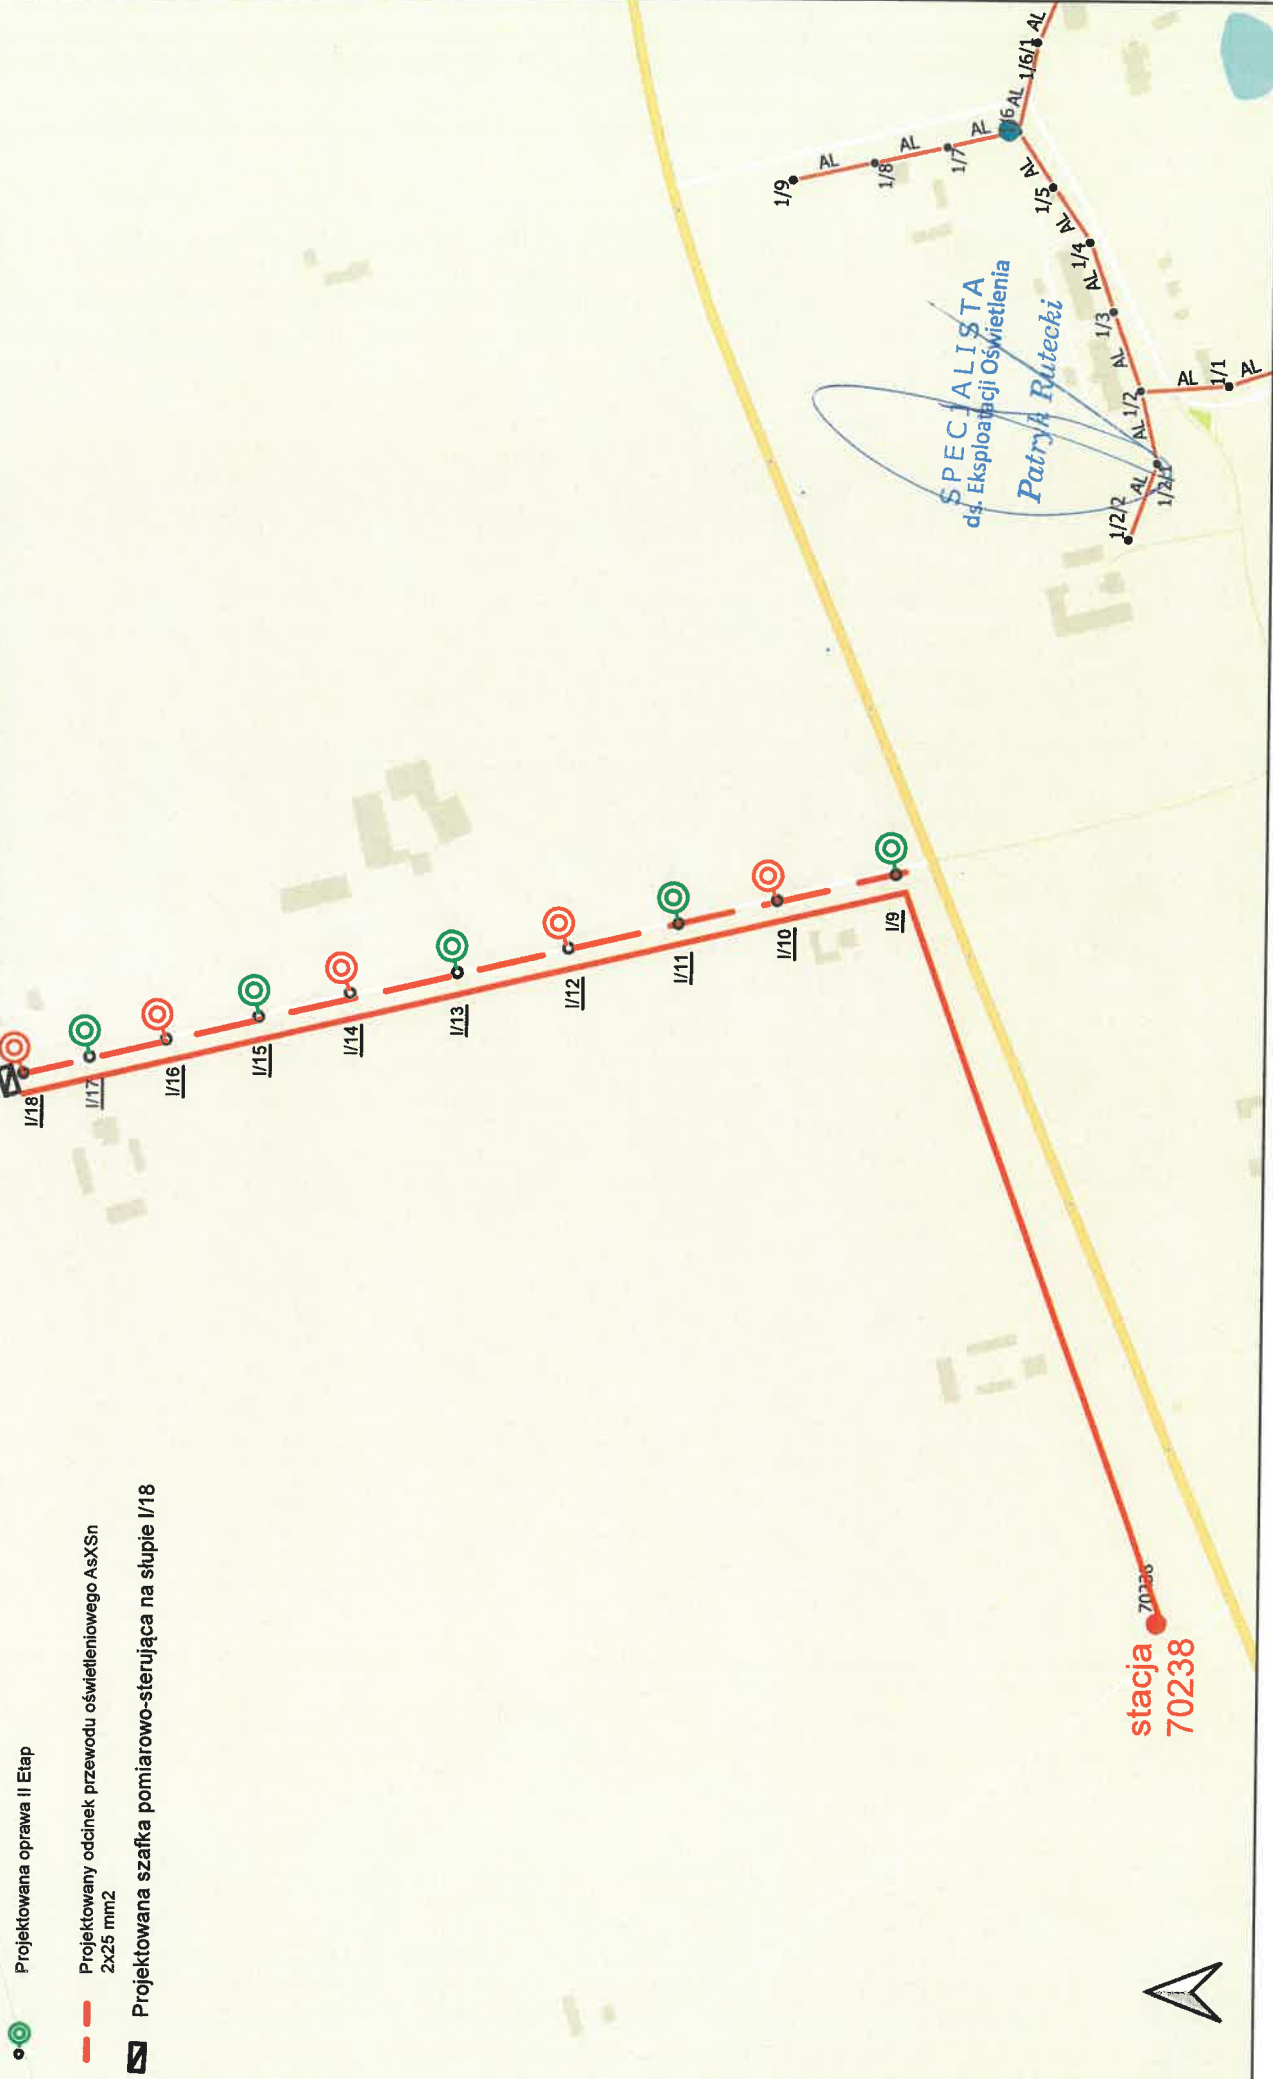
Projektowana oprawa II Etap

Projektowany odcinek przewodu oświetleniowego AsXSn 2x25 mm2

Projektowana szafka pomiarowo-sterująca na słupie I/18

stacja 70238

70238

I/18
I/17
I/16
I/15
I/14
I/13
I/12
I/11
I/10
I/9

1/9 AL 1/8 AL 1/7 AL 1/6 AL 1/6/1 AL
1/5 AL 1/4 AL 1/3 AL 1/2 AL 1/2/1 AL 1/2/2
AL 1/1 AL

SPECJALISTA
ds. Eksploatacji Oświetlenia
Patryk Rutecki